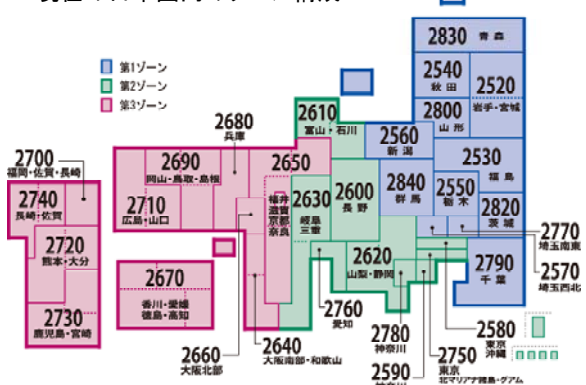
第1ゾーン
第2ゾーン
第3ゾーン

2830 青森
2540 秋田
2520 岩手・宮城
2800 山形
2560 新潟
2530 福島
2840 群馬
2550 栃木
2820 茨城
2770 埼玉南東
2790 千葉
2570 埼玉西北
2610 富山・石川
2600 長野
2630 岐阜 三重
2650 福井 滋賀 京都 奈良
2620 山梨・静岡
2680 兵庫
2690 岡山・鳥取・島根
2710 広島・山口
2700 福岡・佐賀・長崎
2740 長崎・佐賀
2720 熊本・大分
2730 鹿児島・宮崎
2670 香川・愛媛 徳島・高知
2760 愛知
2780 神奈川
2580 東京 沖縄
2750 東京 北マリアナ諸島・グアム
2590 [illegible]
2660 大阪北部
2640 大阪南部・和歌山